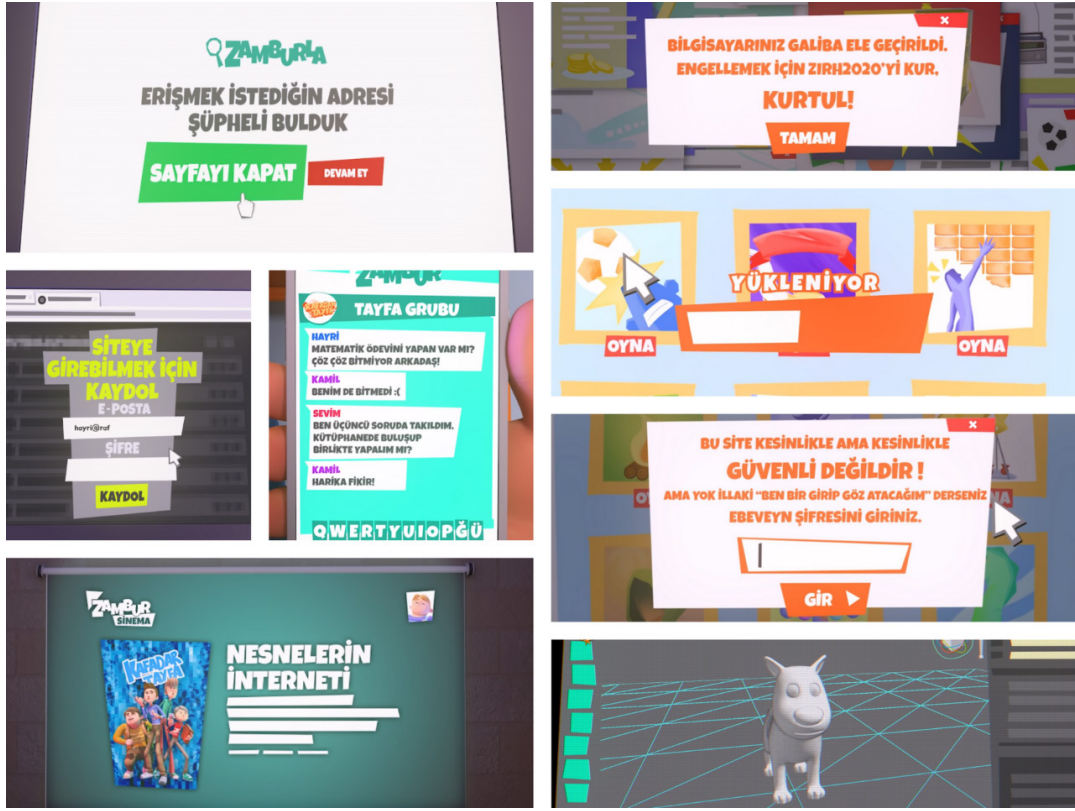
ZAMBURLA

ERİŞMEK İSTEDİĞİN ADRESİ ŞÜPHELİ BULDUK

SAYFAYI KAPAT

DEVAM ET

BİLGİSAYARINIZ GALİBA ELE GEÇİRİLDİ. ENGELLEMEK İÇİN ZIRH2020'Yİ KUR.

KURTUL!

TAMAM

SİTEYE GİREBİLMEK İÇİN KAYDOL

E-POSTA

hayri@ruf

ŞİFRE

KAYDOL

ZAMBUR

TAYFA GRUBU

HAYRİ
MATEMATİK ÖDEVİNİ YAPAN VAR MI? ÇÖZ ÇÖZ BİTMİYOR ARKADAŞ!

KAMİL
BENİM DE BİTMEDİ :(

SEVİM
BEN ÜÇÜNCÜ SORUDA TAKILDIM. KÜTÜPHANEDE BULUŞUP BİRLİKTE YAPALIM MI?

KAMİL
HARİKA FİKİR!

QWERTYUIOPĞÜ

YÜKLENİYOR

OYNA

OYNA

BU SİTE KESİNLİKLE AMA KESİNLİKLE

GÜVENLİ DEĞİLDİR !

AMA YOK İLLAKİ "BEN BİR GİRİP GÖZ ATACAĞIM" DERSENİZ EBEVEYN ŞİFRESİNİ GİRİNİZ.

GİR

ZAMBUR SİNEMA

KAFADAR TAYFA

NESNELERİN İNTERNETİ